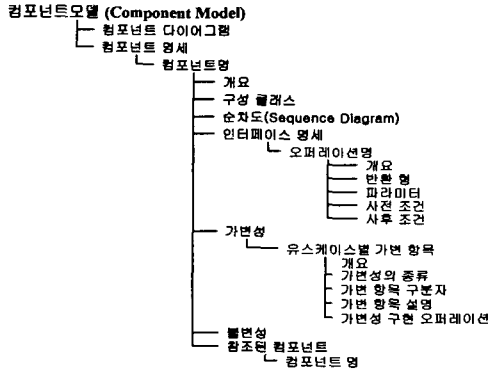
컴포넌트모델 (Component Model)
컴포넌트 다이어그램
컴포넌트 명세
컴포넌트명
개요
구성 클래스
순차도(Sequence Diagram)
인터페이스 명세
오퍼레이션명
개요
반환 형
파라미터
사전 조건
사후 조건
가변성
유스케이스별 가변 항목
개요
가변성의 종류
가변 항목 구분자
가변 항목 설명
가변성 구현 오퍼레이션
불변성
참조된 컴포넌트
컴포넌트 명